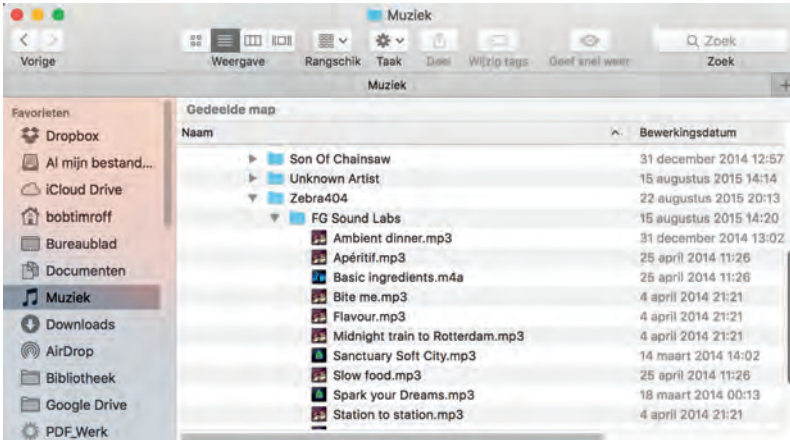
Muziek

Vorige

Weergave

Rangschik

Taak

Deel

Wijzig tags

Geef snel weer

Q Zoek

Zoek

Muziek

Favorieten

Dropbox

Al mijn bestand...

iCloud Drive

bobtimroff

Bureaublad

Documenten

Muziek

Downloads

AirDrop

Bibliotheek

Google Drive

PDF_Werk

Gedeelde map

| Naam | Bewerkingsdatum |
|---|---|
| Son Of Chainsaw | 31 december 2014 12:57 |
| Unknown Artist | 15 augustus 2015 14:14 |
| Zebra404 | 22 augustus 2015 20:13 |
| FG Sound Labs | 15 augustus 2015 14:20 |
| Ambient dinner.mp3 | 31 december 2014 13:02 |
| Apéritif.mp3 | 25 april 2014 11:26 |
| Basic ingredients.m4a | 25 april 2014 11:26 |
| Bite me.mp3 | 4 april 2014 21:21 |
| Flavour.mp3 | 4 april 2014 21:21 |
| Midnight train to Rotterdam.mp3 | 4 april 2014 21:21 |
| Sanctuary Soft City.mp3 | 14 maart 2014 14:02 |
| Slow food.mp3 | 25 april 2014 11:26 |
| Spark your Dreams.mp3 | 18 maart 2014 00:13 |
| Station to station.mp3 | 4 april 2014 21:21 |